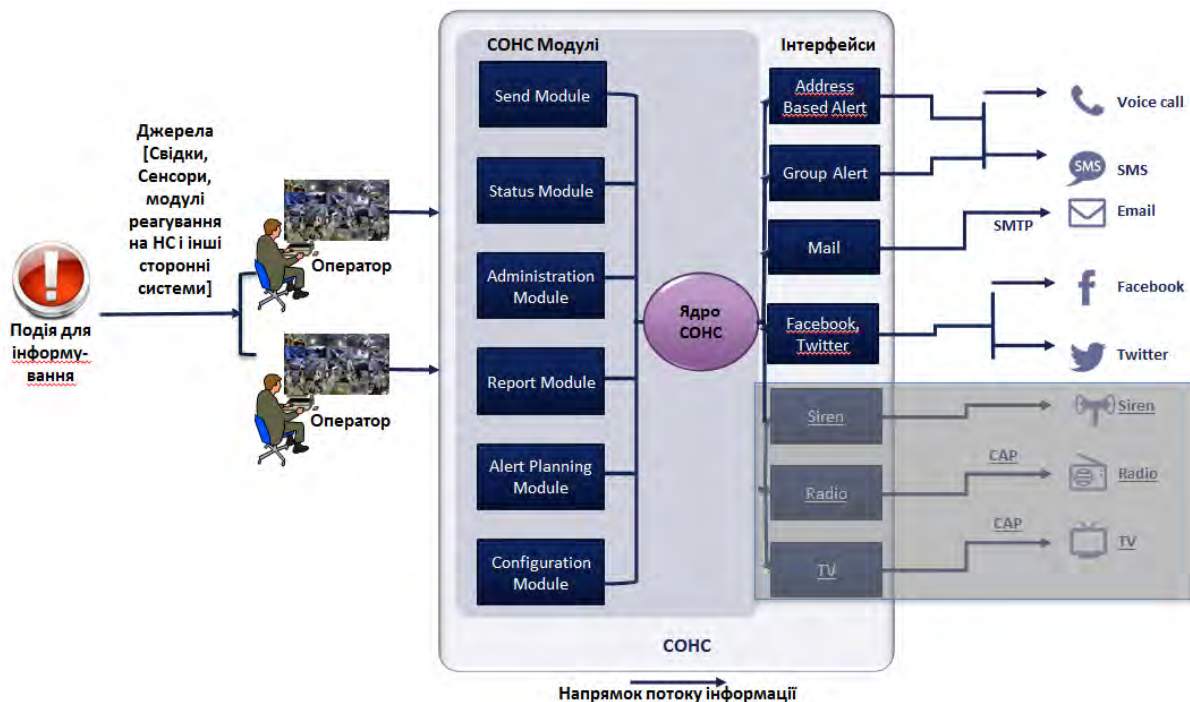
Подія для інформування

Джерела [Свідки, Сенсори, модулі реагування на НС і інші сторонні системи]

Оператор

Оператор

СОНС Модулі

Send Module

Status Module

Administration Module

Report Module

Alert Planning Module

Configuration Module

Ядро СОНС

Інтерфейси

Address Based Alert

Group Alert

Mail

Facebook, Twitter

Siren

Radio

TV

СОНС

Voice call

SMS

SMS

SMTP

Email

Facebook

Twitter

Siren

CAP

Radio

CAP

TV

Напрямок потоку інформації